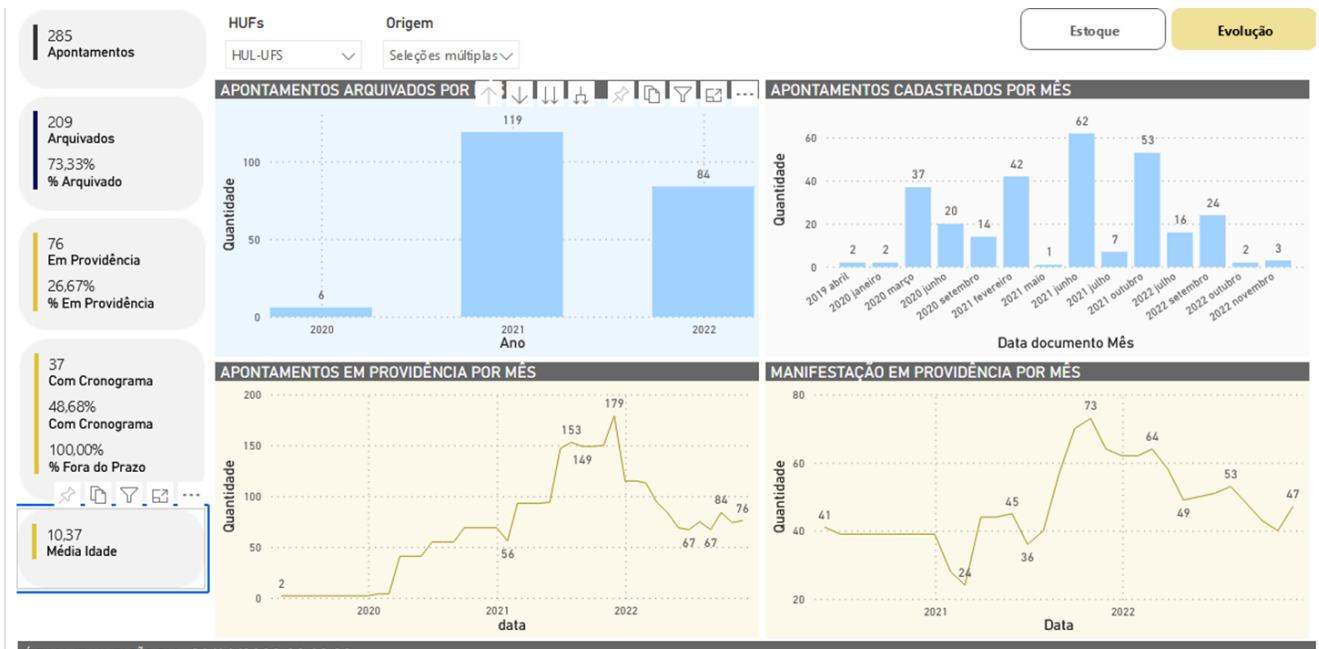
285
Apontamentos

209
Arquivados
73,33%
% Arquivado

76
Em Providência
26,67%
% Em Providência

37
Com Cronograma
48,68%
Com Cronograma
100,00%
% Fora do Prazo

10,37
Média Idade

HUFs
HUL-UFS

Origem
Seleções múltiplas

Estoque
Evolução

APONTAMENTOS ARQUIVADOS POR
Quantidade
0
50
100
6
119
84
2020
2021
2022
Ano

APONTAMENTOS CADASTRADOS POR MÊS
Quantidade
0
20
40
60
2
2
37
20
14
42
1
62
7
53
16
24
2
3
2019 abril
2020 janeiro
2020 março
2020 junho
2020 setembro
2021 fevereiro
2021 maio
2021 junho
2021 julho
2021 outubro
2022 julho
2022 setembro
2022 outubro
2022 novembro
Data documento Mês

APONTAMENTOS EM PROVIDÊNCIA POR MÊS
Quantidade
0
50
100
150
200
2
56
153
149
179
67
67
84
76
2020
2021
2022
data

MANIFESTAÇÃO EM PROVIDÊNCIA POR MÊS
Quantidade
20
40
60
80
41
24
45
36
73
64
49
53
47
2021
2022
Data